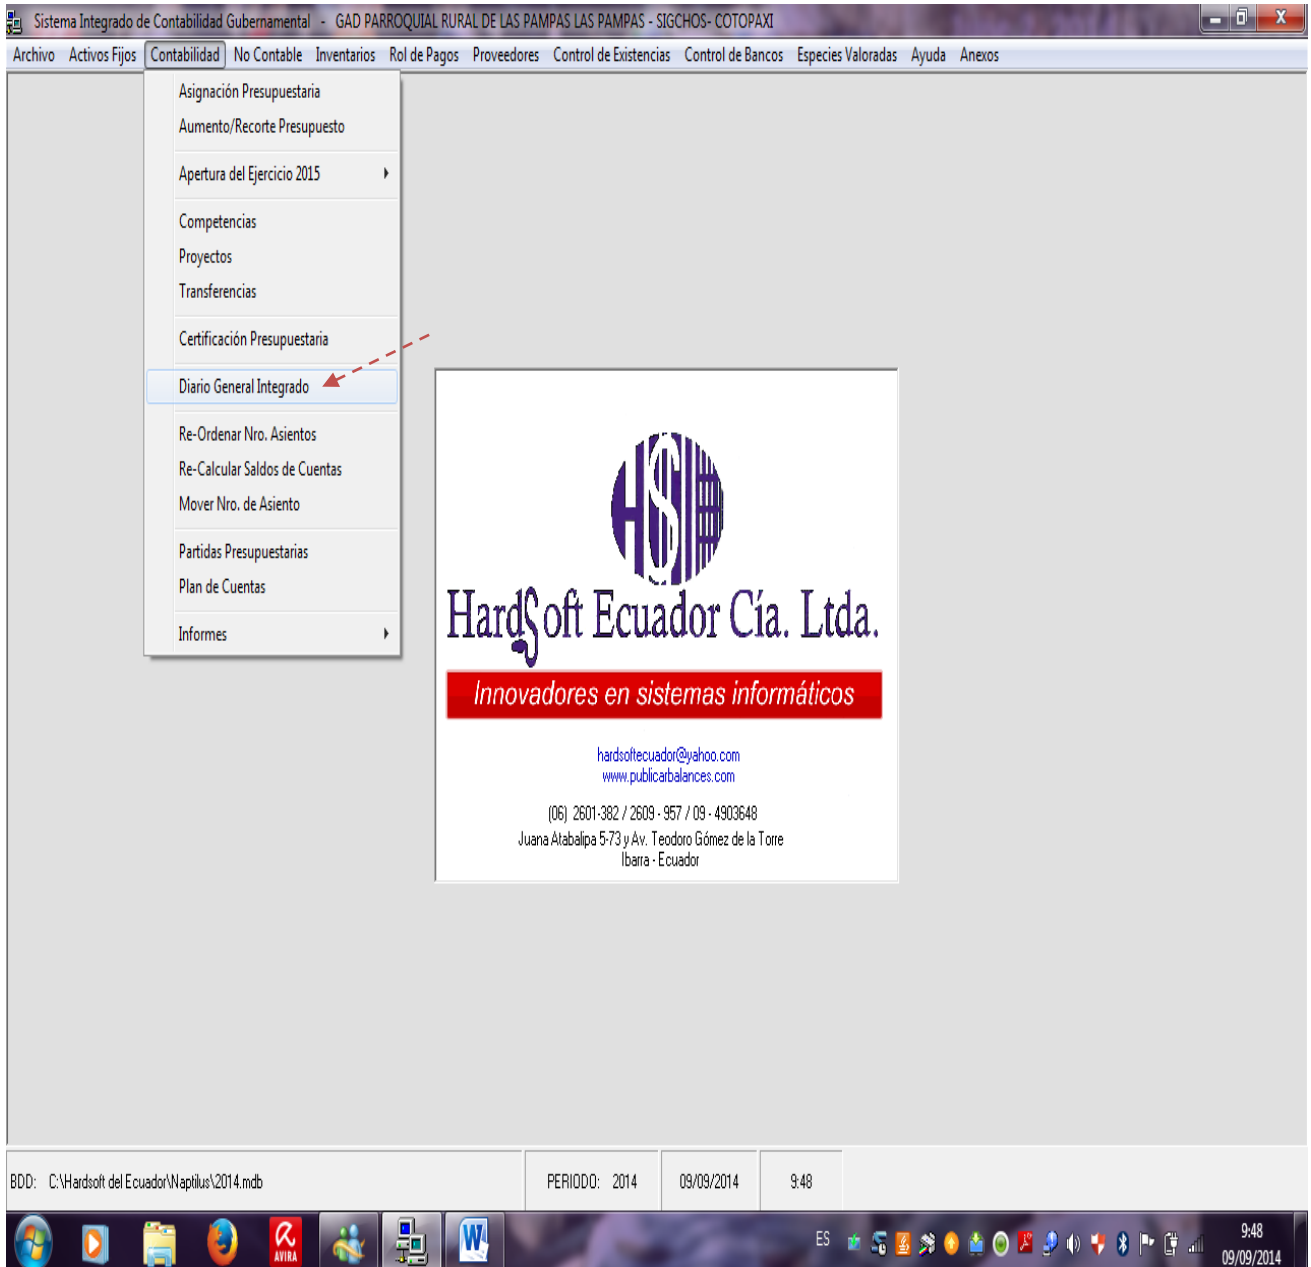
Sistema Integrado de Contabilidad Gubernamental - GAD PARROQUIAL RURAL DE LAS PAMPAS LAS PAMPAS - SIGCHOS- COTOPAXI

Archivo Activos Fijos Contabilidad No Contable Inventarios Rol de Pagos Proveedores Control de Existencias Control de Bancos Especies Valoradas Ayuda Anexos

Asignación Presupuestaria
Aumento/Recorte Presupuesto
Apertura del Ejercicio 2015
Competencias
Proyectos
Transferencias
Certificación Presupuestaria
Diario General Integrado
Re-Ordenar Nro. Asientos
Re-Calcular Saldos de Cuentas
Mover Nro. de Asiento
Partidas Presupuestarias
Plan de Cuentas
Informes

HS
HardSoft Ecuador Cía. Ltda.
Innovadores en sistemas informáticos
hardsoftecuador@yahoo.com
www.publicarbalances.com
(06) 2601-382 / 2609 - 957 / 09 - 4903648
Juana Atabalipa 5-73 y Av. Teodoro Gómez de la Torre
Ibarra - Ecuador

BDD: C:\Hardsoft del Ecuador\Naptilus\2014.mdb PERIODO: 2014 09/09/2014 9:48

AVIRA
ES 9:48 09/09/2014